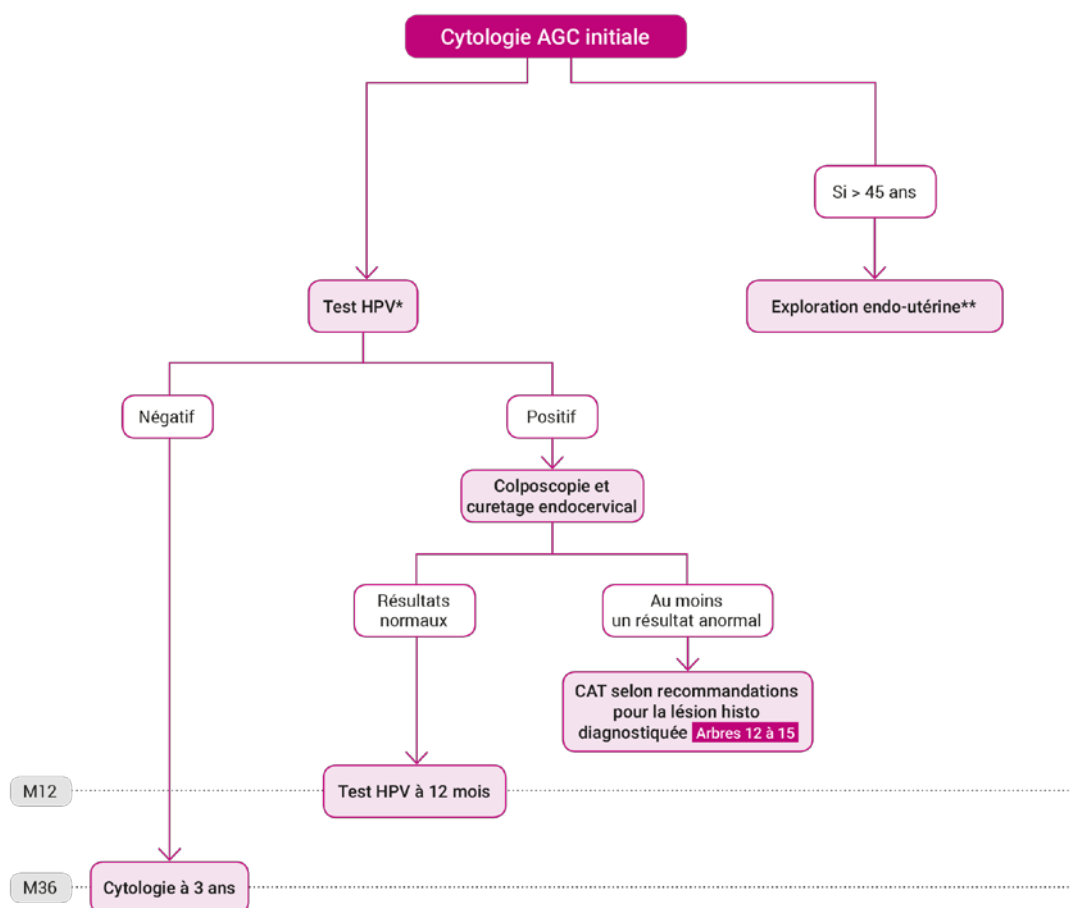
Cytologie AGC initiale

Si > 45 ans

Test HPV*

Exploration endo-utérine**

Négatif

Positif

Colposcopie et curetage endocervical

Résultats normaux

Au moins un résultat anormal

CAT selon recommandations pour la lésion histo diagnostiquée Arbres 12 à 15

M12

Test HPV à 12 mois

M36

Cytologie à 3 ans